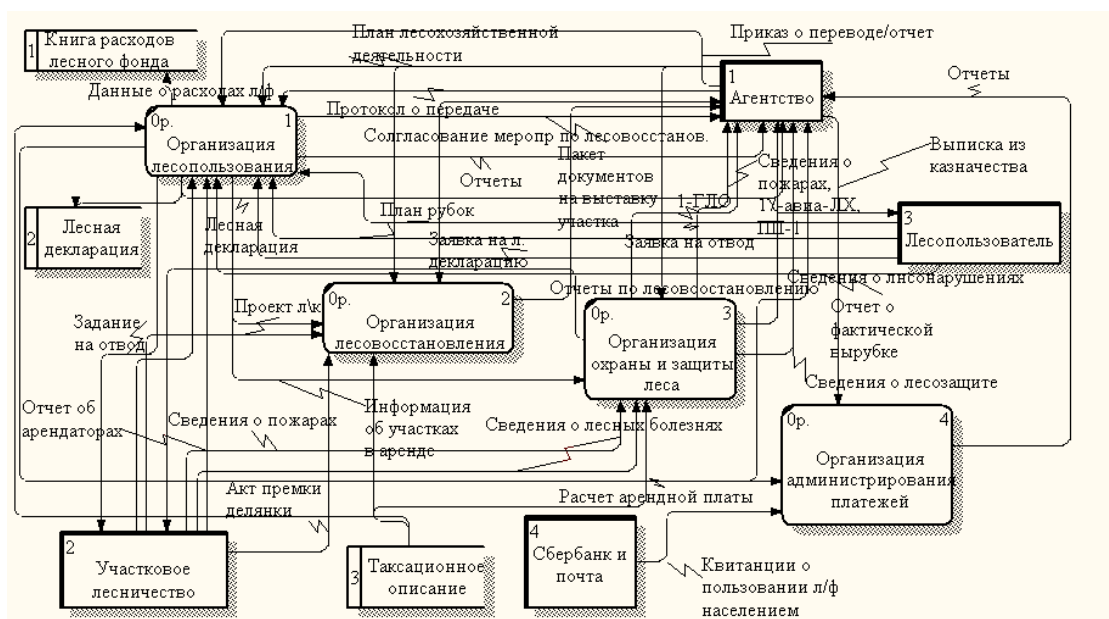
1 Книга расходов лесного фонда

План лесохозяйственной деятельности

Приказ о переводе/отчет

1 Агентство

Отчеты

Данные о расходах л.ф

0р. Организация лесопользования 1

Протокол о передаче

Солгласование меропр по лесовосстанов.

Пакет документов на выставку участка

Выписка из казначества

Отчеты

Сведения о пожарах, 1-ГЛО, 1У-авиа-ЛХ, ПП-1

2 Лесная декларация

Лесная декларация

План рубок

Заявка на л. декларацию

Заявка на отвод

3 Лесопользователь

Сведения о лнсонарушениях

Отчеты по лесовосстановлению

Проект л/к

0р. Организация лесовосстановления 2

0р. Организация охраны и защиты леса 3

Отчет о фактической вырубке

Задание на отвод

Сведения о лесозащите

Отчет об арендаторах

Сведения о пожарах

Информация об участках в аренде

Сведения о лесных болезнях

0р. Организация администрирования платежей 4

Акт премки делянки

Расчет арендной платы

2 Участковое лесничество

3 Таксационное описание

4 Сбербанк и почта

Квитанции о пользовании л/ф населением